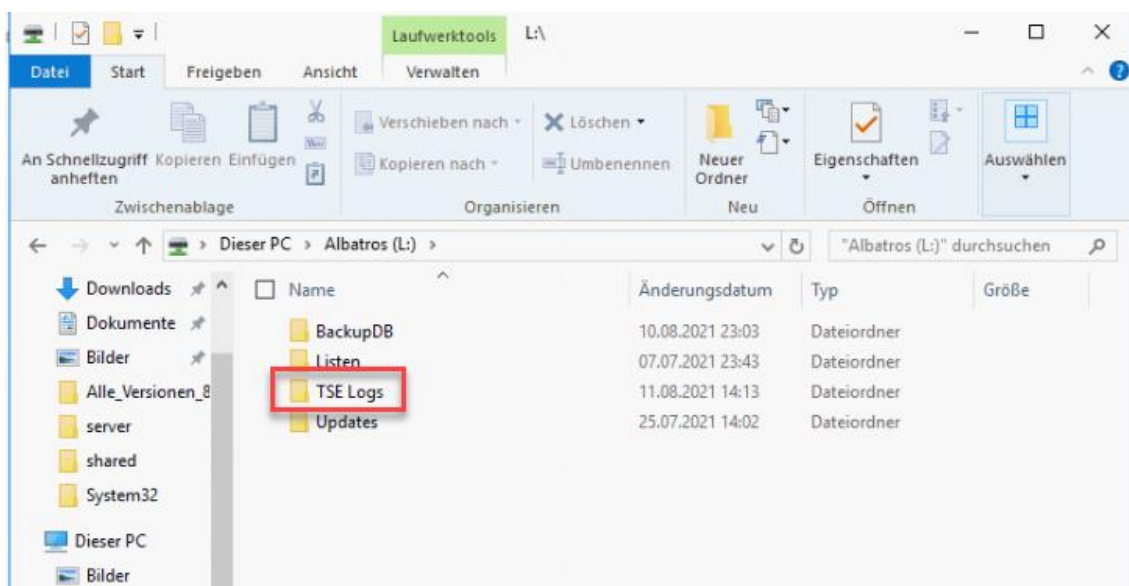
Laufwerktools L:\

Datei Start Freigeben Ansicht Verwalten

An Schnellzugriff anheften Kopieren Einfügen
Zwischenablage

Verschieben nach ▾ Löschen ▾
Kopieren nach ▾ Umbenennen
Organisieren

Neuer Ordner
Neu

Eigenschaften
Öffnen

Auswählen

Dieser PC > Albatros (L:) >

"Albatros (L:)" durchsuchen

Downloads
Dokumente
Bilder
Alle_Versionen_8
server
shared
System32
Dieser PC
Bilder

| Name | Änderungsdatum | Typ | Größe |
|---|---|---|---|
| BackupDB | 10.08.2021 23:03 | Dateiordner | |
| Listen | 07.07.2021 23:43 | Dateiordner | |
| TSE Logs | 11.08.2021 14:13 | Dateiordner | |
| Updates | 25.07.2021 14:02 | Dateiordner | |